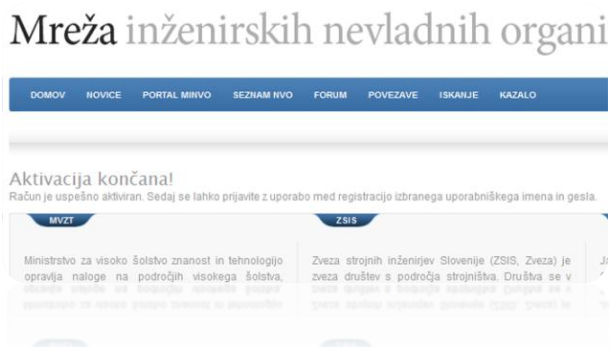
Mreža inženirskih nevladnih organi

DOMOV NOVICE PORTAL MINVO SEZNAM NVO FORUM POVEZAVE ISKANJE KAZALO

Aktivacija končana!
Račun je uspešno aktiviran. Sedaj se lahko prijavite z uporabo med registracijo izbranega uporabniškega imena in gesla.

MVZT

Ministrstvo za visoko šolstvo znanost in tehnologijo opravlja naloge na področjih visokega šolstva,

ZSIS

Zveza strojnih inženirjev Slovenije (ZSIS, Zveza) je zveza društev s področja strojništva. Društva se v